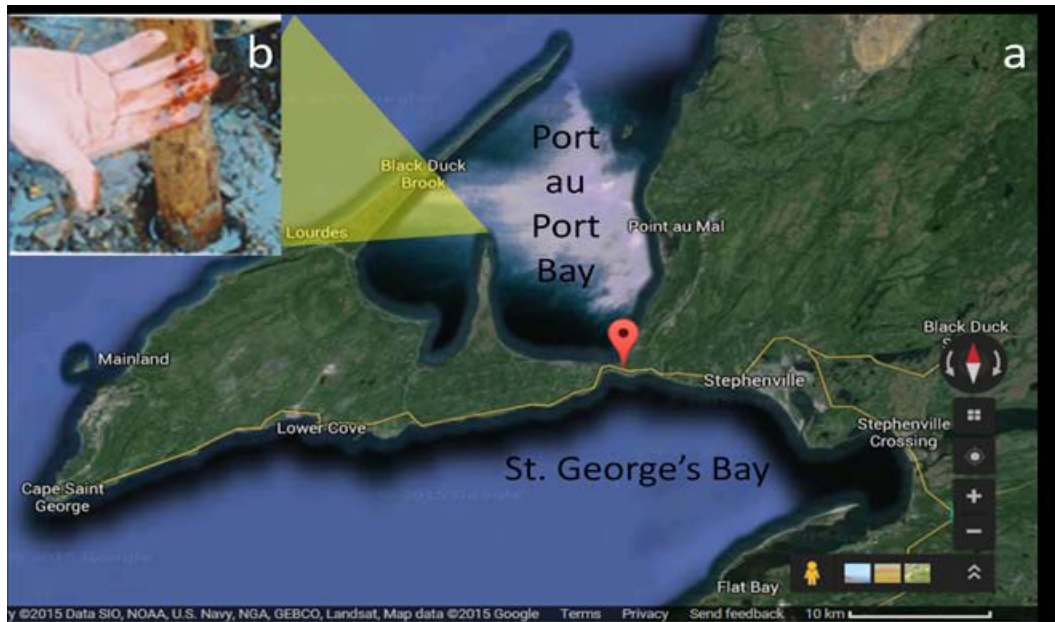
b

a

Port au Port Bay

Black Duck Brook

Lourdes

Point au Mal

Black Duck S

Mainland

Stephenville

Stephenville Crossing

Lower Cove

St. George's Bay

Cape Saint George

Flat Bay

y ©2015 Data SIO, NOAA, U.S. Navy, NGA, GEBCO, Landsat, Map data ©2015 Google Terms Privacy Send feedback 10 km